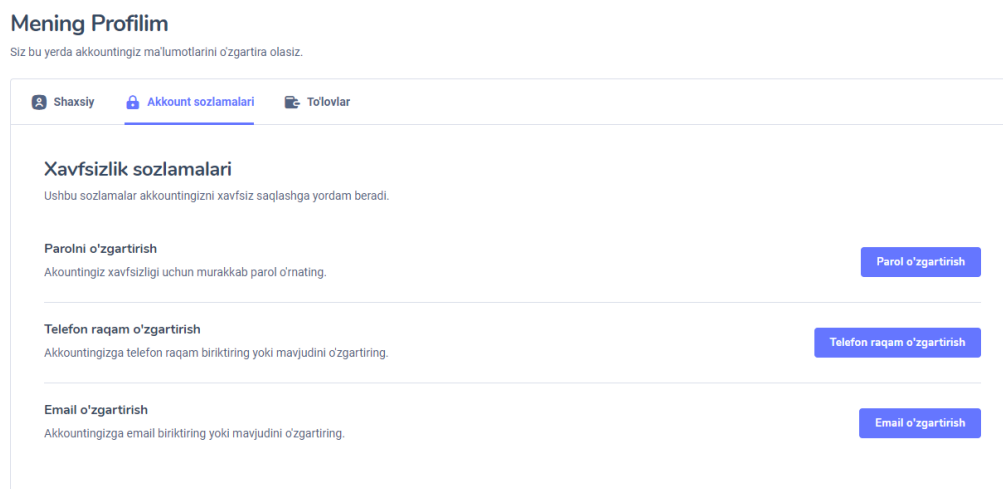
Mening Profilim
Siz bu yerda akkountingiz ma'lumotlarini o'zgartira olasiz.

Shaxsiy
Akkount sozlamalari
To'lovlar

Xavfsizlik sozlamalari
Ushbu sozlamalar akkountingizni xavfsiz saqlashga yordam beradi.

Parolni o'zgartirish
Akountingiz xavfsizligi uchun murakkab parol o'rnating.
Parol o'zgartirish

Telefon raqam o'zgartirish
Akkountingizga telefon raqam biriktiring yoki mavjudini o'zgartiring.
Telefon raqam o'zgartirish

Email o'zgartirish
Akkountingizga email biriktiring yoki mavjudini o'zgartiring.
Email o'zgartirish